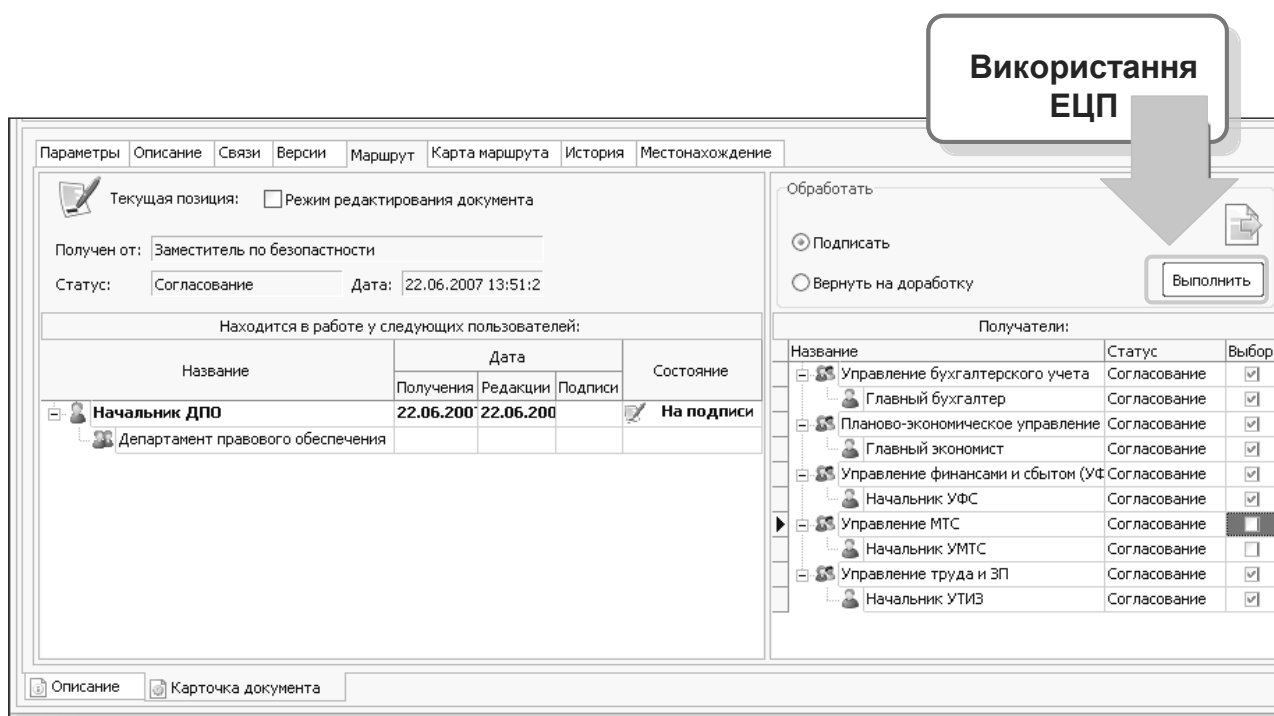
Використання ЕЦП

Параметры | Описание | Связи | Версии | Маршрут | Карта маршрута | История | Местонахождение

Текущая позиция: Режим редактирования документа

Получен от: Заместитель по безопастности

Статус: Согласование Дата: 22.06.2007 13:51:2

Находится в работе у следующих пользователей:

| Название | Дата Получения | Дата Редакции | Дата Подписи | Состояние |
|---|---|---|---|---|
| Начальник ДПО | 22.06.2007 | 22.06.200 | | На подписи |
| Департамент правового обеспечения | | | | |

Обработать

Подписать

Вернуть на доработку

Выполнить

Получатели:

| Название | Статус | Выбор |
|---|---|---|
| Управление бухгалтерского учета | Согласование | ☑ |
| Главный бухгалтер | Согласование | ☑ |
| Планово-экономическое управление | Согласование | ☑ |
| Главный экономист | Согласование | ☑ |
| Управление финансами и сбытом (УФ | Согласование | ☑ |
| Начальник УФС | Согласование | ☑ |
| Управление МТС | Согласование | ☐ |
| Начальник УМТС | Согласование | ☐ |
| Управление труда и ЗП | Согласование | ☑ |
| Начальник УТИЗ | Согласование | ☑ |

Описание | Карточка документа